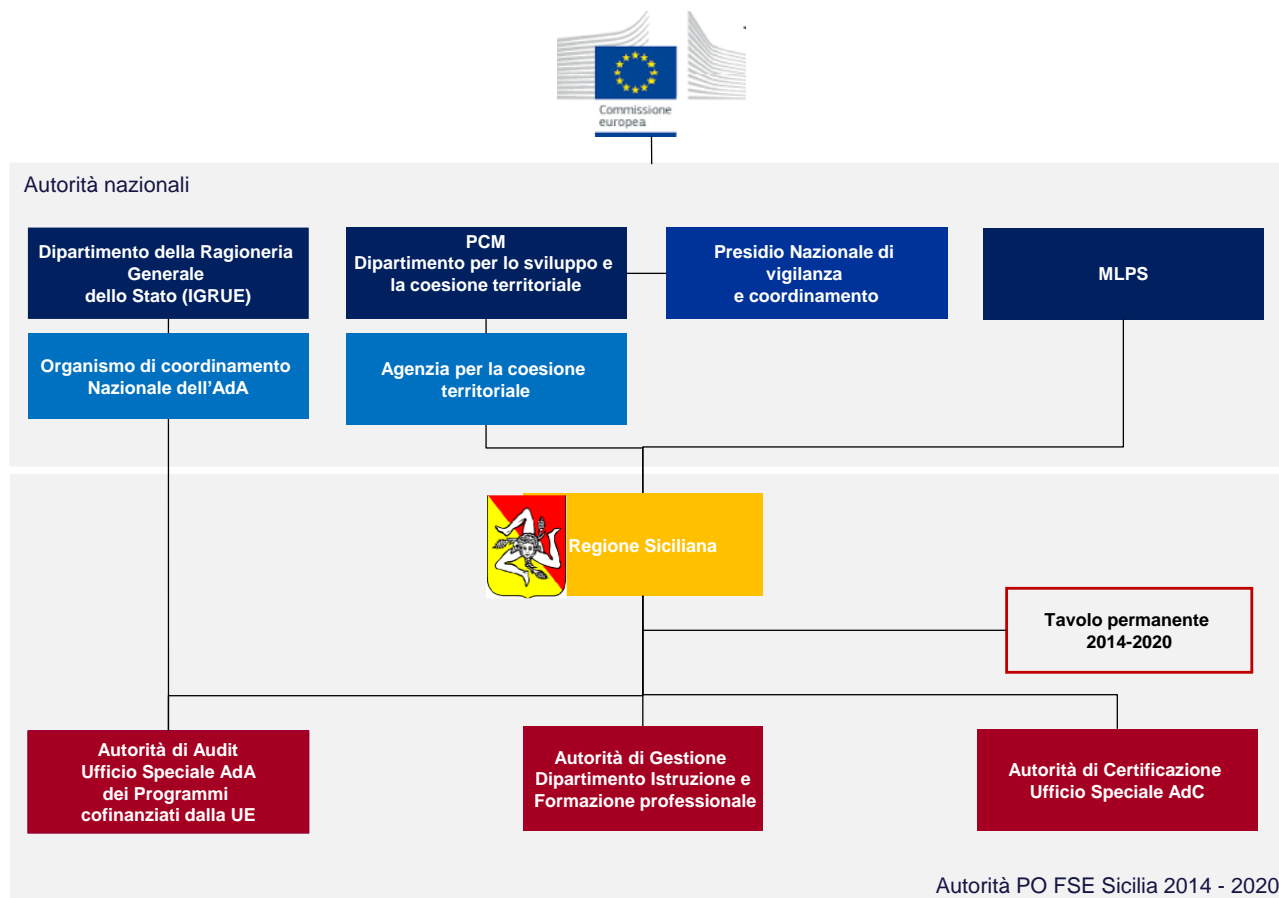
Commissione europea

Autorità nazionali

Dipartimento della Ragioneria Generale dello Stato (IGRUE)

PCM
Dipartimento per lo sviluppo e la coesione territoriale

Presidio Nazionale di vigilanza e coordinamento

MLPS

Organismo di coordinamento Nazionale dell'AdA

Agenzia per la coesione territoriale

Regione Siciliana

Tavolo permanente 2014-2020

Autorità di Audit
Ufficio Speciale AdA dei Programmi cofinanziati dalla UE

Autorità di Gestione
Dipartimento Istruzione e Formazione professionale

Autorità di Certificazione
Ufficio Speciale AdC

Autorità PO FSE Sicilia 2014 - 2020